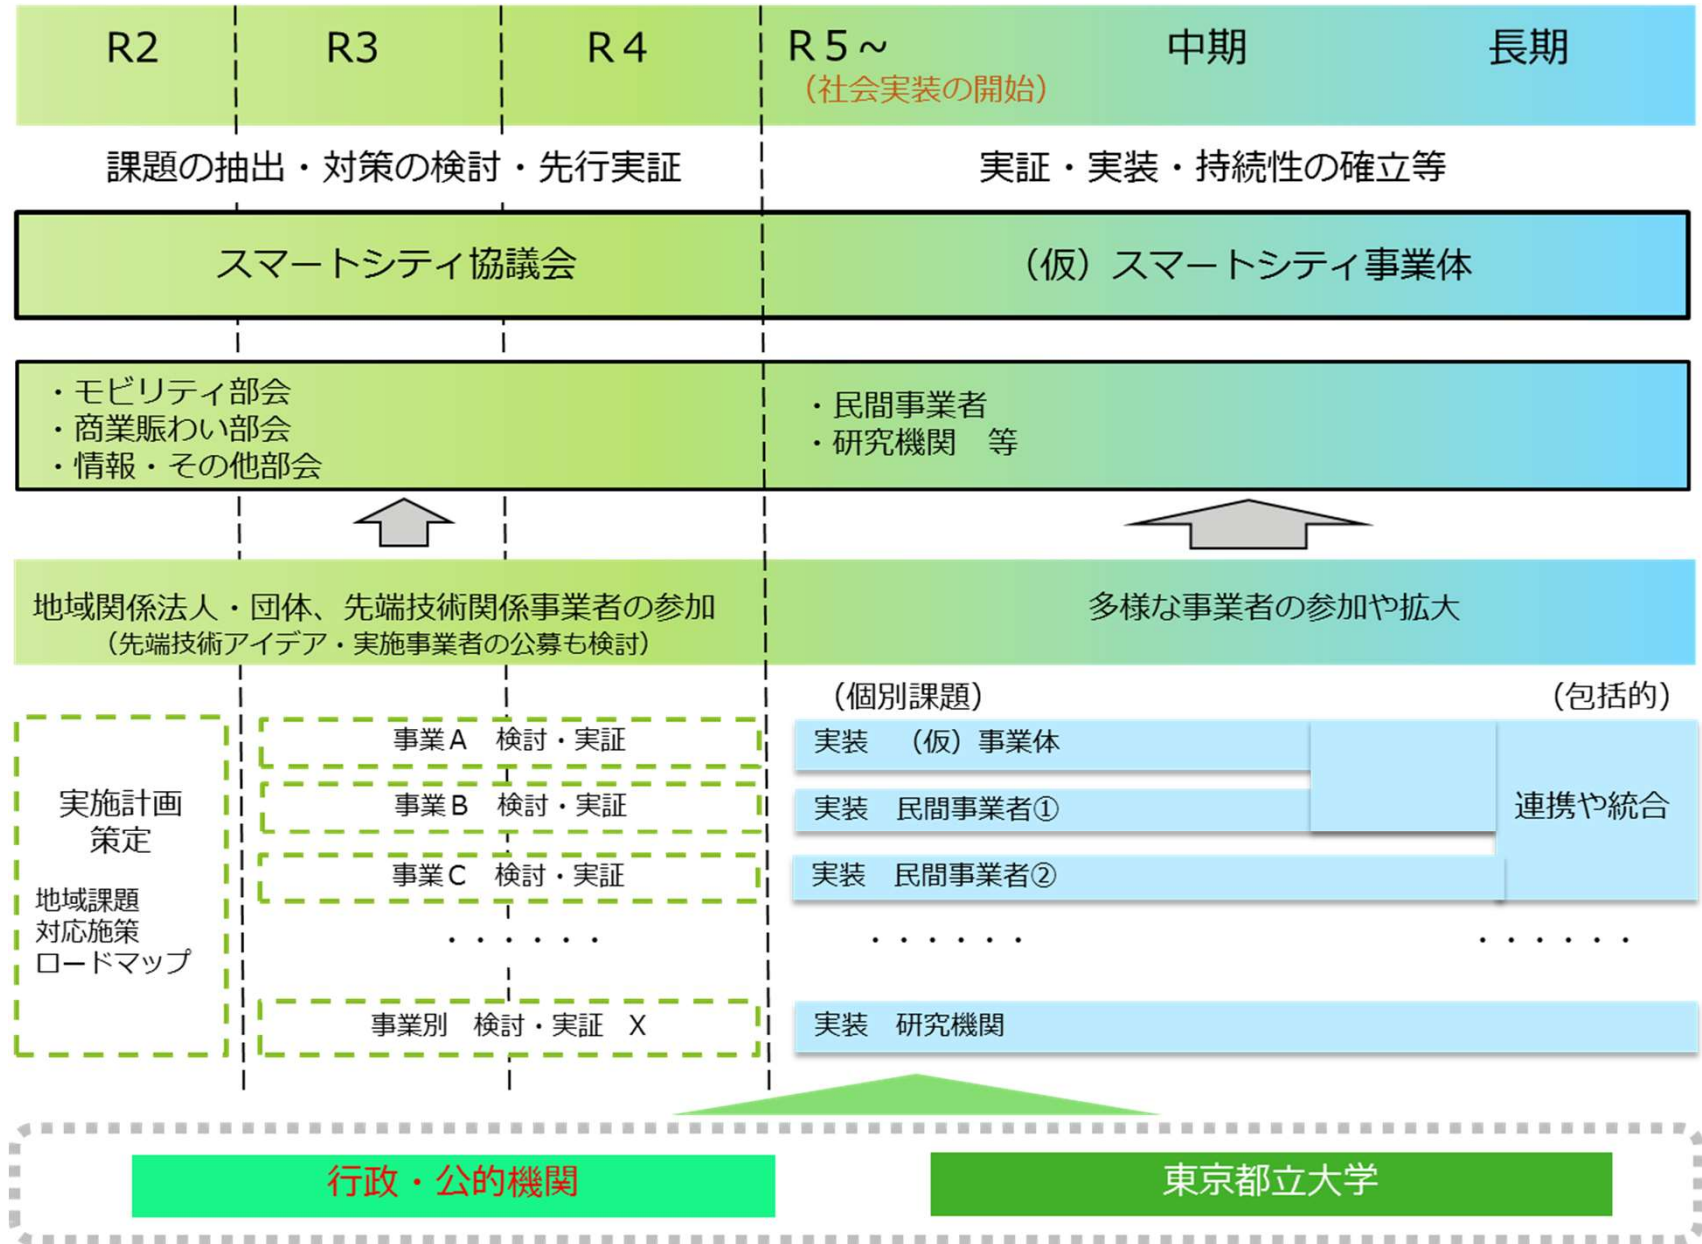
R2 R3 R4 R5～ 中期 長期

（社会実装の開始）

課題の抽出・対策の検討・先行実証

実証・実装・持続性の確立等

スマートシティ協議会

（仮）スマートシティ事業体

・モビリティ部会
・商業賑わい部会
・情報・その他部会

・民間事業者
・研究機関　等

地域関係法人・団体、先端技術関係事業者の参加
（先端技術アイデア・実施事業者の公募も検討）

多様な事業者の参加や拡大

（個別課題）

（包括的）

実施計画策定

地域課題
対応施策
ロードマップ

事業A　検討・実証

事業B　検討・実証

事業C　検討・実証

・・・・・・

事業別　検討・実証　X

実装　（仮）事業体

実装　民間事業者①

実装　民間事業者②

・・・・・・

実装　研究機関

連携や統合

・・・・・・

行政・公的機関

東京都立大学